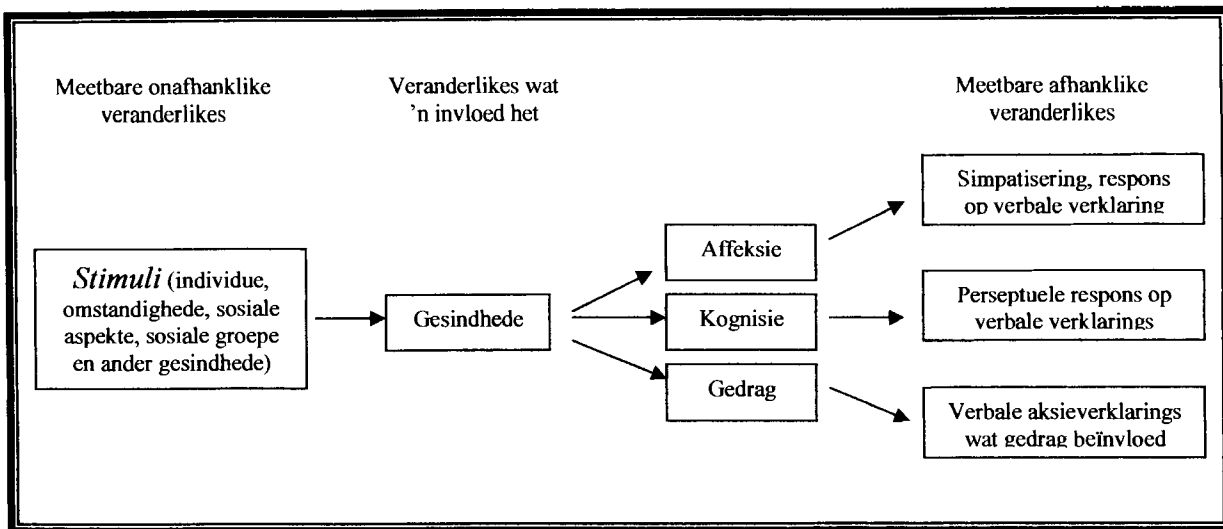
Meetbare onafhanklike veranderlikes

Veranderlikes wat 'n invloed het

Meetbare afhanklike veranderlikes

*Stimuli* (individue, omstandighede, sosiale aspekte, sosiale groepe en ander gesindhede)

Gesindhede

Affeksie

Kognisie

Gedrag

Simpatisering, respons op verbale verklaring

Perseptuele respons op verbale verklarings

Verbale aksieverklarings wat gedrag beïnvloed